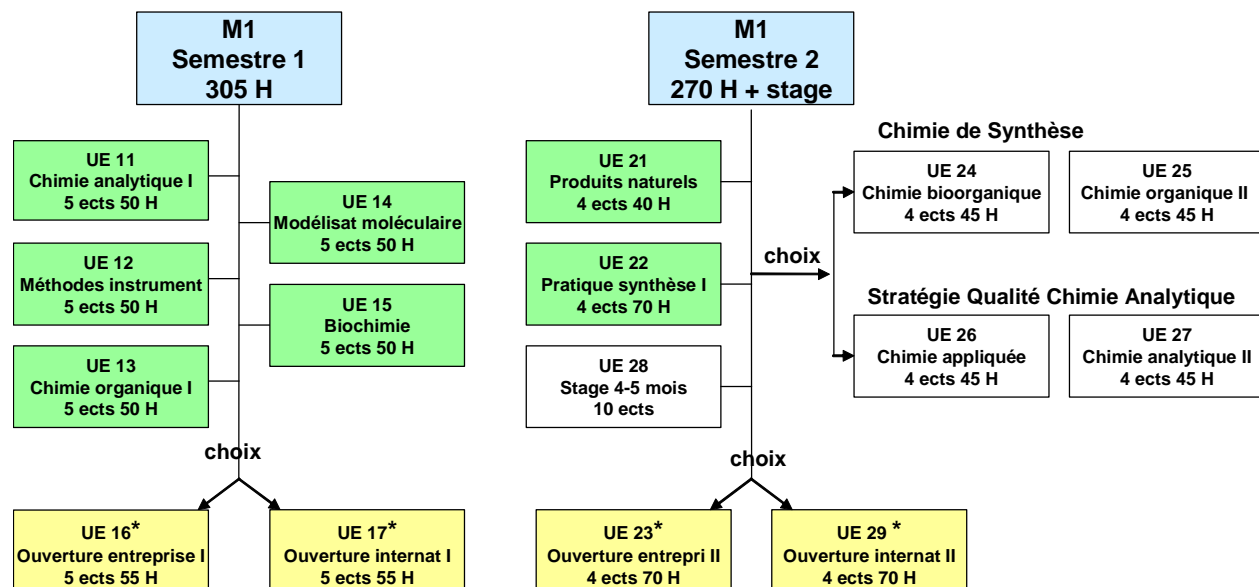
M1
Semestre 1
305 H

UE 11
Chimie analytique I
5 ects 50 H

UE 12
Méthodes instrument
5 ects 50 H

UE 13
Chimie organique I
5 ects 50 H

UE 14
Modélisat moléculaire
5 ects 50 H

UE 15
Biochimie
5 ects 50 H

choix

UE 16*
Ouverture entreprise I
5 ects 55 H

UE 17*
Ouverture internat I
5 ects 55 H

M1
Semestre 2
270 H + stage

UE 21
Produits naturels
4 ects 40 H

UE 22
Pratique synthèse I
4 ects 70 H

UE 28
Stage 4-5 mois
10 ects

choix

Chimie de Synthèse

UE 24
Chimie bioorganique
4 ects 45 H

UE 25
Chimie organique II
4 ects 45 H

Stratégie Qualité Chimie Analytique

UE 26
Chimie appliquée
4 ects 45 H

UE 27
Chimie analytique II
4 ects 45 H

choix

UE 23*
Ouverture entrepri II
4 ects 70 H

UE 29 *
Ouverture internat II
4 ects 70 H